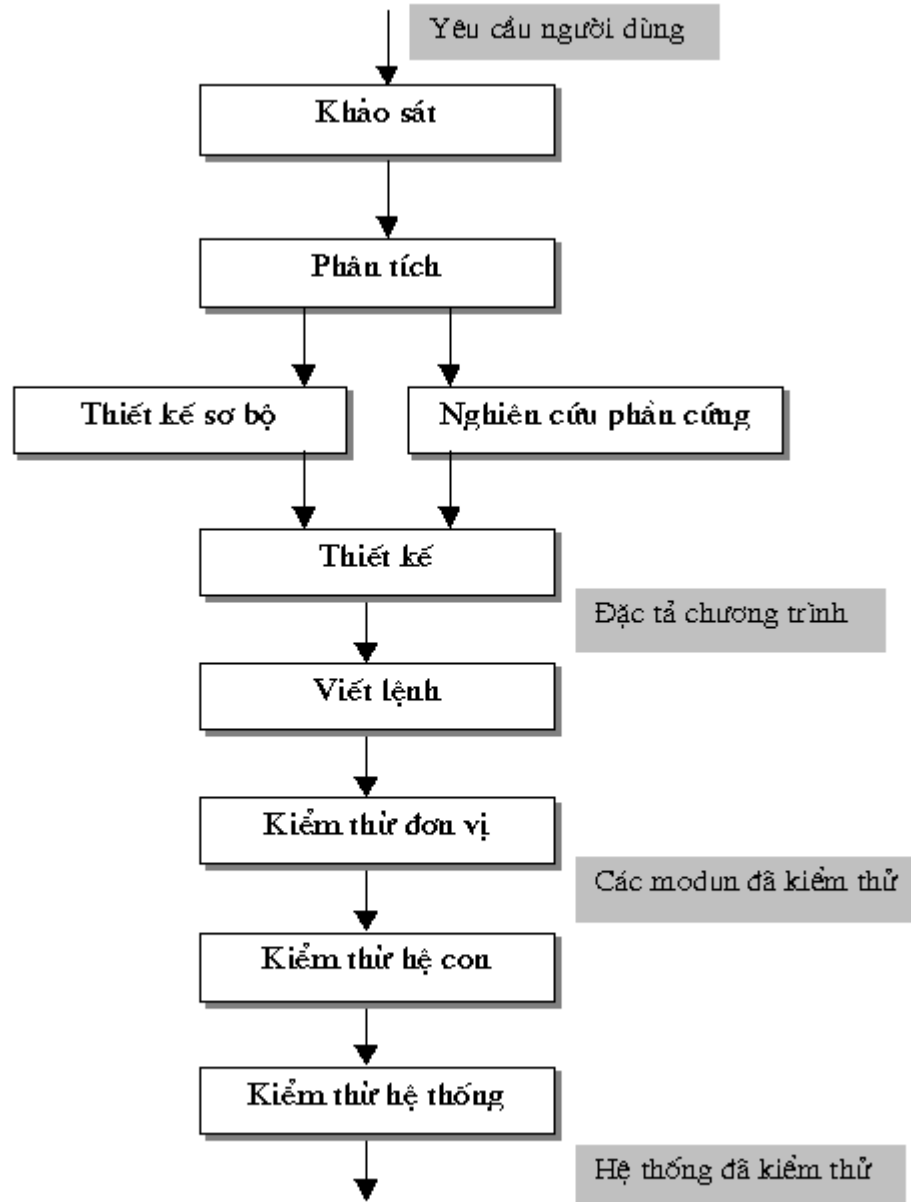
Yêu cầu người dùng

Khảo sát

Phân tích

Thiết kế sơ bộ

Nghiên cứu phần cứng

Thiết kế

Đặc tả chương trình

Viết lệnh

Kiểm thử đơn vị

Các modun đã kiểm thử

Kiểm thử hệ con

Kiểm thử hệ thống

Hệ thống đã kiểm thử